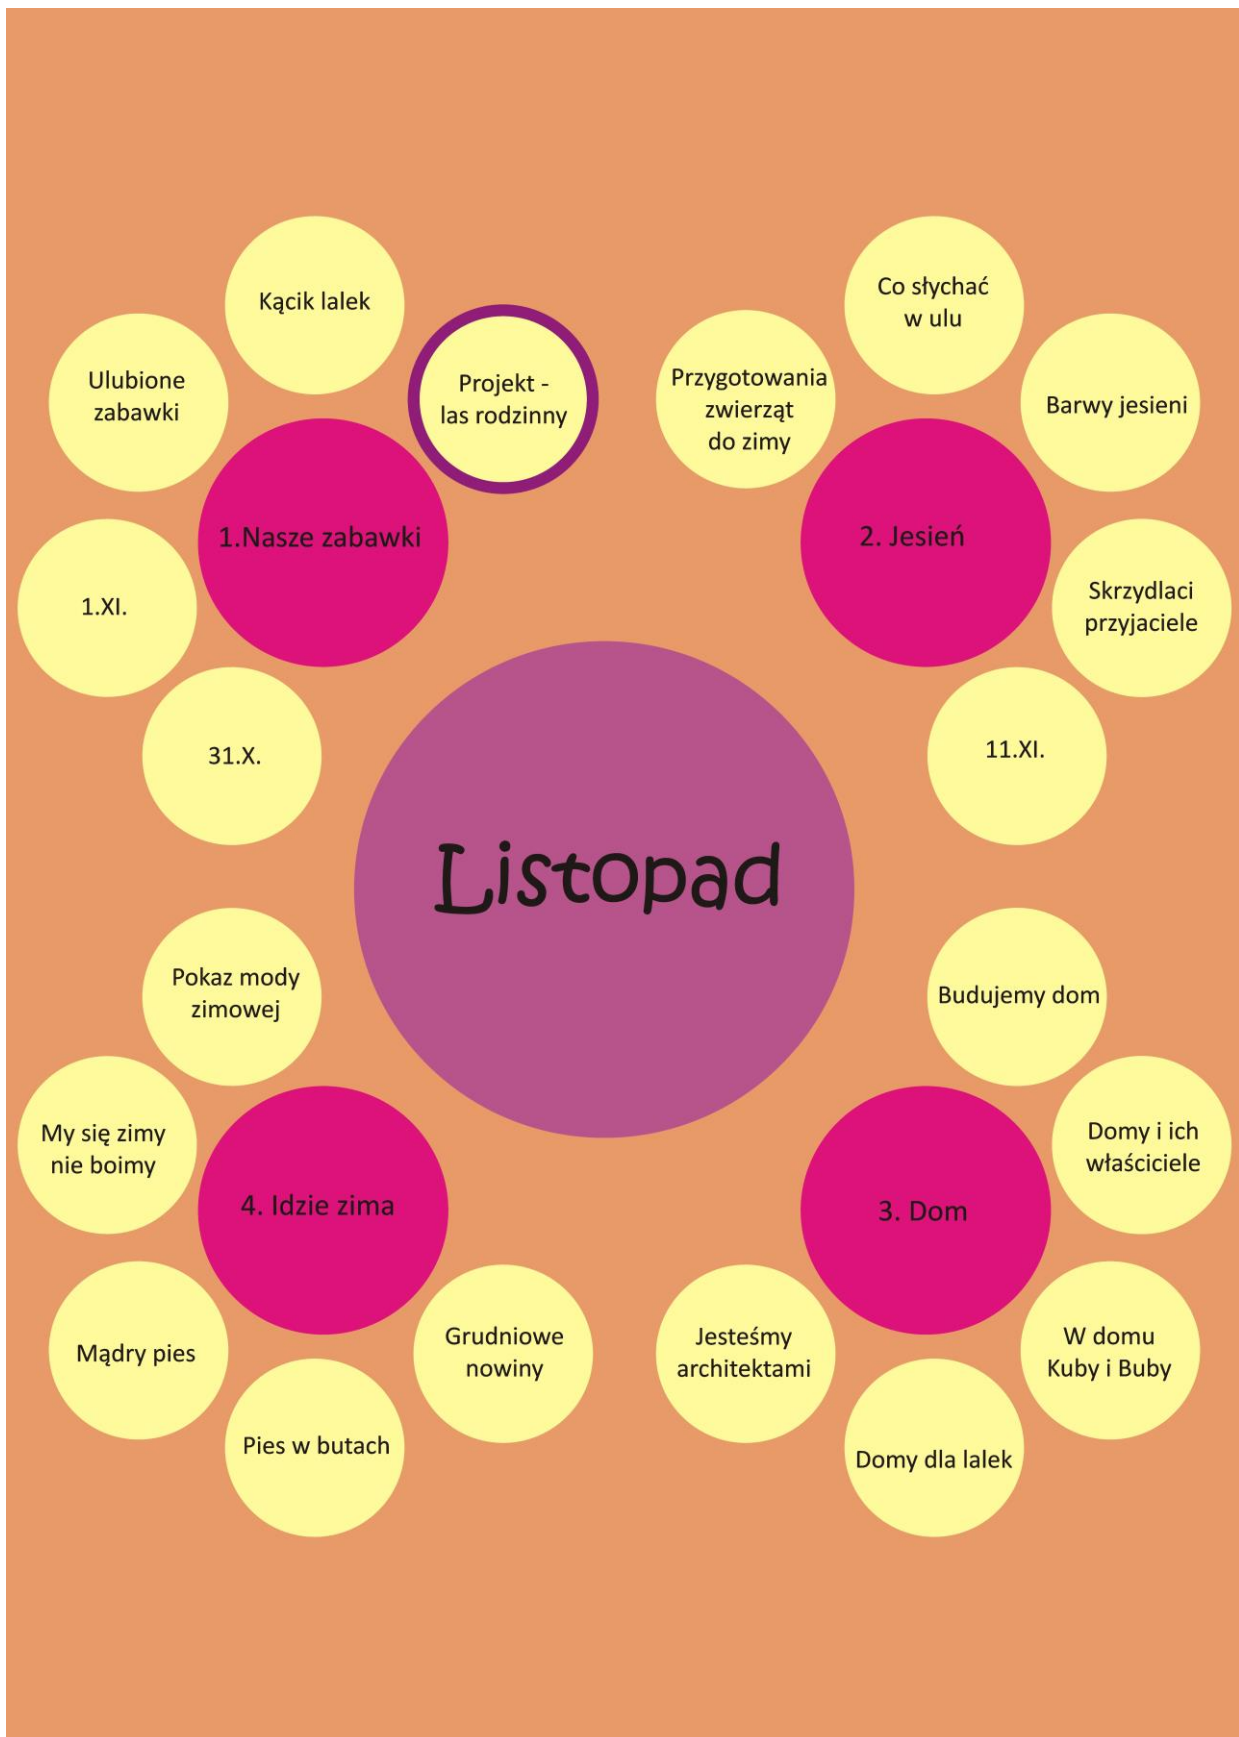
Listopad

1.Nasze zabawki

Kącik lalek

Projekt - las rodzinny

Ulubione zabawki

1.XI.

31.X.

2. Jesień

Co słychać w ulu

Przygotowania zwierząt do zimy

Barwy jesieni

Skrzydlaci przyjaciele

11.XI.

4. Idzie zima

Pokaz mody zimowej

My się zimy nie boimy

Mądry pies

Pies w butach

Grudniowe nowiny

3. Dom

Budujemy dom

Domy i ich właściciele

W domu Kuby i Buby

Domy dla lalek

Jesteśmy architektami